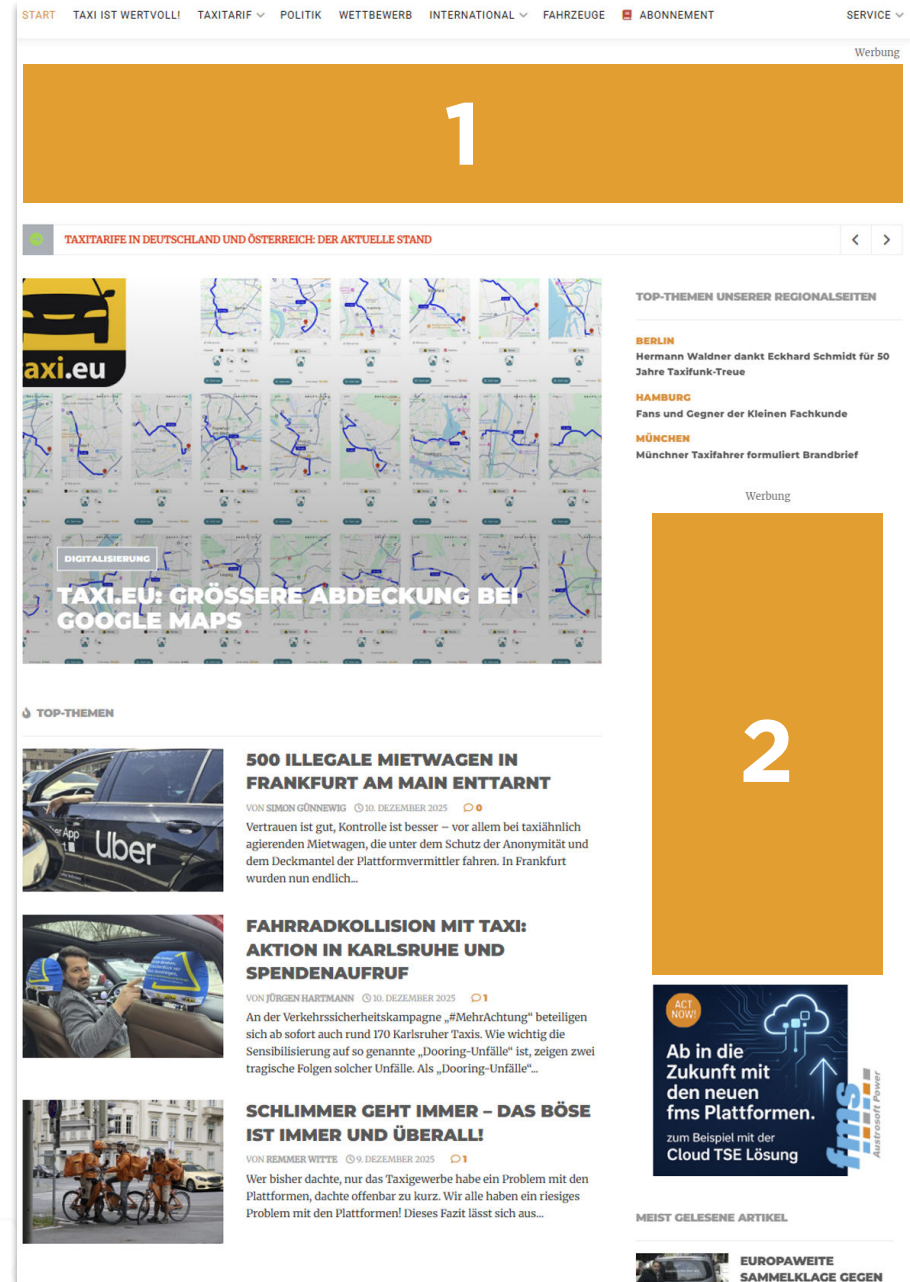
START TAXI IST WERTVOLL! TAXITARIF POLITIK WETTBEWERB INTERNATIONAL FAHRZEUGE ABONNEMENT SERVICE

Werbung

1

TAXITARIFE IN DEUTSCHLAND UND ÖSTERREICH: DER AKTUELLE STAND

axi.eu

DIGITALISIERUNG

TAXI.EU: GRÖSSERE ABDECKUNG BEI GOOGLE MAPS

TOP-THEMEN

500 ILLEGALE MIETWAGEN IN FRANKFURT AM MAIN ENTTARNT

VON SIMON GÜNNEWIG 10. DEZEMBER 2025 0

Vertrauen ist gut, Kontrolle ist besser – vor allem bei taxiähnlich agierenden Mietwagen, die unter dem Schutz der Anonymität und dem Deckmantel der Plattformvermittler fahren. In Frankfurt wurden nun endlich...

FAHRRADKOLLISION MIT TAXI: AKTION IN KARLSRUHE UND SPENDENAUFRUF

VON JÜRGEN HARTMANN 10. DEZEMBER 2025 1

An der Verkehrssicherheitskampagne „#MehrAchtung" beteiligen sich ab sofort auch rund 170 Karlsruher Taxis. Wie wichtig die Sensibilisierung auf so genannte "Dooring-Unfälle" ist, zeigen zwei tragische Folgen solcher Unfälle. Als „Dooring-Unfälle"...

SCHLIMMER GEHT IMMER – DAS BÖSE IST IMMER UND ÜBERALL!

VON REMMER WITTE 9. DEZEMBER 2025 1

Wer bisher dachte, nur das Taxigewerbe habe ein Problem mit den Plattformen, dachte offenbar zu kurz. Wir alle haben ein riesiges Problem mit den Plattformen! Dieses Fazit lässt sich aus...

TOP-THEMEN UNSERER REGIONALSEITEN

BERLIN
Hermann Waldner dankt Eckhard Schmidt für 50 Jahre Taxifunk-Treue

HAMBURG
Fans und Gegner der Kleinen Fachkunde

MÜNCHEN
Münchner Taxifahrer formuliert Brandbrief

Werbung

2

ACT NOW!
Ab in die Zukunft mit den neuen fms Plattformen.
zum Beispiel mit der Cloud TSE Lösung
fms Austrosoft Power

MEIST GELESENE ARTIKEL

EUROPAWEITE SAMMELKLAGE GEGEN